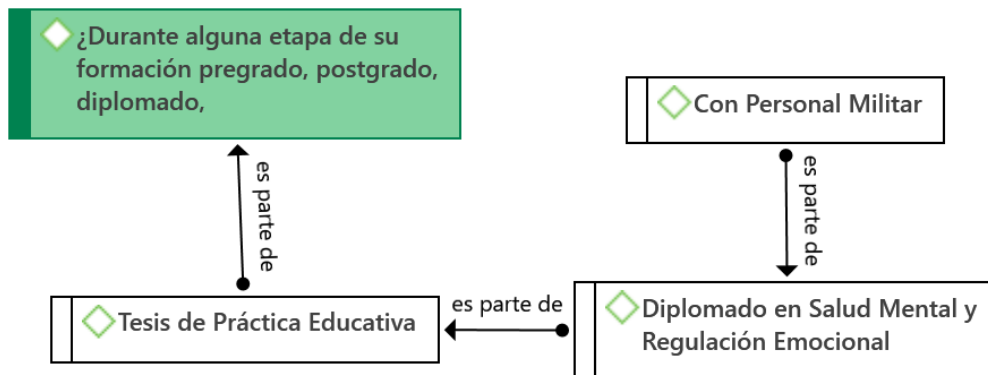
¿Durante alguna etapa de su formación pregrado, postgrado, diplomado,

es parte de

Con Personal Militar

es parte de

Tesis de Práctica Educativa

es parte de

Diplomado en Salud Mental y Regulación Emocional